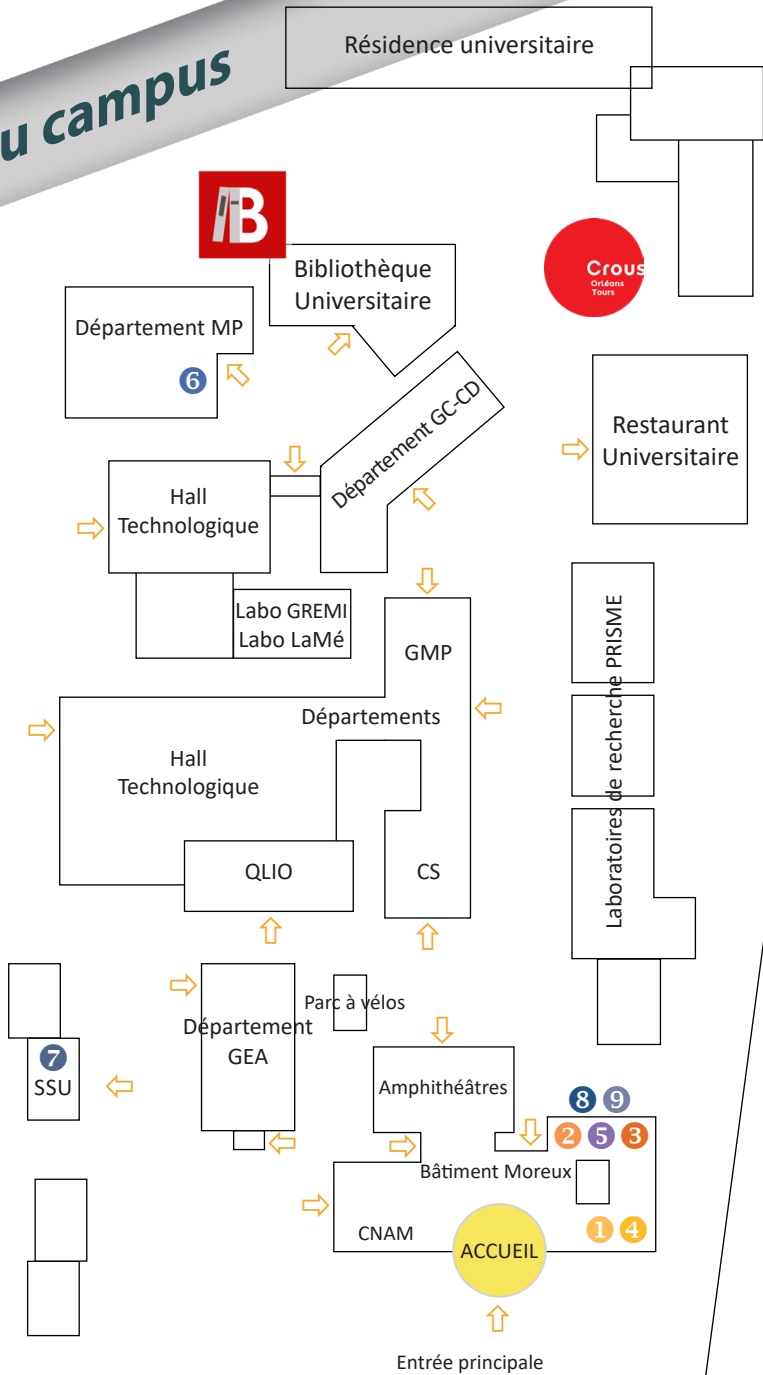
u campus

Résidence universitaire

Bibliothèque Universitaire

Crous Orléans Tours

Département MP

6

Département GC-CD

Restaurant Universitaire

Hall Technologique

Labo GREMI Labo LaMé

GMP

Départements

Laboratoires de recherche PRISME

Hall Technologique

QLIO

CS

Parc à vélos

Département GEA

7 SSU

Amphithéâtres

8 9

2 5 3

Bâtiment Moreux

CNAM

ACCUEIL

1 4

Entrée principale